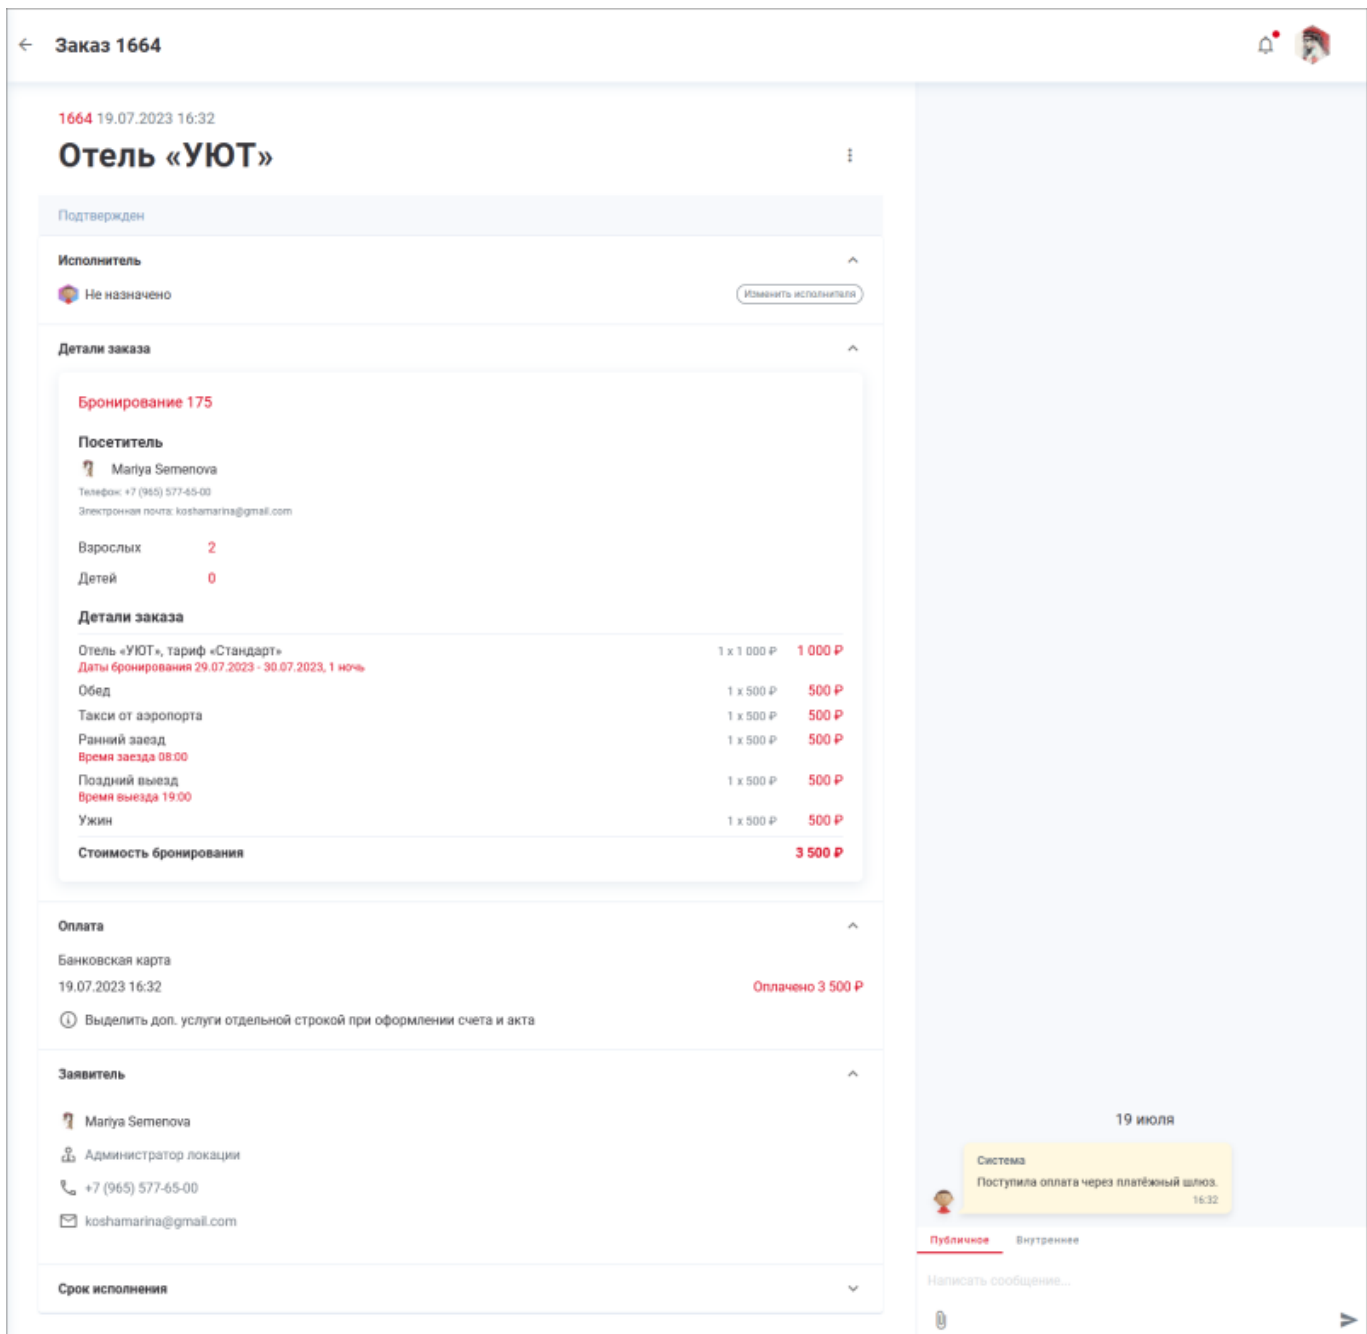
Заказ 1664

1664 19.07.2023 16:32

Отель «УЮТ»

Подтвержден

Исполнитель

Не назначено

Изменить исполнителя

Детали заказа

Бронирование 175

Посетитель

Mariya Semenova

Телефон: +7 (965) 577-65-00

Электронная почта: koshamarina@gmail.com

Взрослых 2

Детей 0

Детали заказа

| | | |
|---|---|---|
| Отель «УЮТ», тариф «Стандарт» Даты бронирования 29.07.2023 - 30.07.2023, 1 ночь | 1 x 1 000 ₽ | 1 000 ₽ |
| Обед | 1 x 500 ₽ | 500 ₽ |
| Такси от аэропорта | 1 x 500 ₽ | 500 ₽ |
| Ранний заезд Время заезда 08:00 | 1 x 500 ₽ | 500 ₽ |
| Поздний выезд Время выезда 19:00 | 1 x 500 ₽ | 500 ₽ |
| Ужин | 1 x 500 ₽ | 500 ₽ |
| Стоимость бронирования | | 3 500 ₽ |

Оплата

Банковская карта

19.07.2023 16:32

Оплачено 3 500 ₽

Выделить доп. услуги отдельной строкой при оформлении счета и акта

Заявитель

Mariya Semenova

Администратор локации

+7 (965) 577-65-00

koshamarina@gmail.com

Срок исполнения

19 июля

Система

Поступила оплата через платёжный шлюз.

16:32

Публичное

Внутреннее

Написать сообщение...